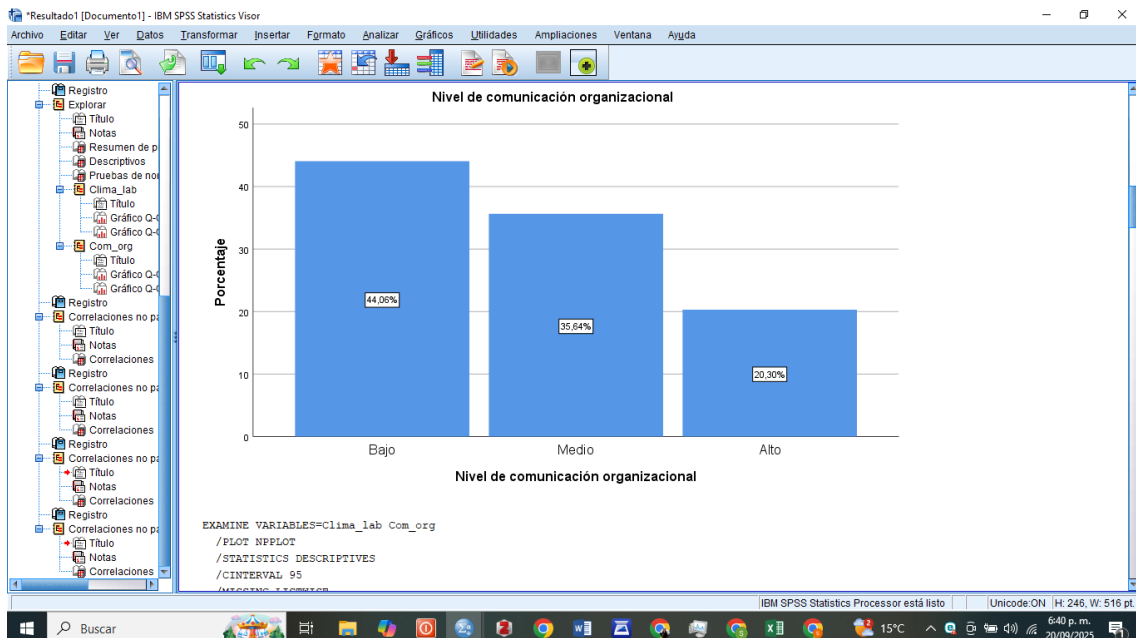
*Resultado1 [Documento1] - IBM SPSS Statistics Visor

Archivo Editar Ver Datos Transformar Insertar Formato Analizar Gráficos Utilidades Ampliaciones Ventana Ayuda

Registro
Explorar
Título
Notas
Resumen de p
Descriptivos
Pruebas de nor
Clima_lab
Título
Gráfico Q-C
Gráfico Q-C
Com_org
Título
Gráfico Q-C
Gráfico Q-C
Registro
Correlaciones no pa
Título
Notas
Correlaciones
Registro
Correlaciones no pa
Título
Notas
Correlaciones
Registro
Correlaciones no pa
Título
Notas
Correlaciones
Registro
Correlaciones no pa
Título
Notas
Correlaciones

Nivel de comunicación organizacional

Porcentaje

50
40
30
20
10
0

44,06%
35,64%
20,30%

Bajo Medio Alto

Nivel de comunicación organizacional

EXAMINE VARIABLES=Clima_lab Com_org
/PLOT NPPLOT
/STATISTICS DESCRIPTIVES
/CINTERVAL 95
/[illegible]

IBM SPSS Statistics Processor está listo | Unicode:ON | H: 246, W: 516 pt.

Buscar
15°C
6:40 p. m.
20/09/2025